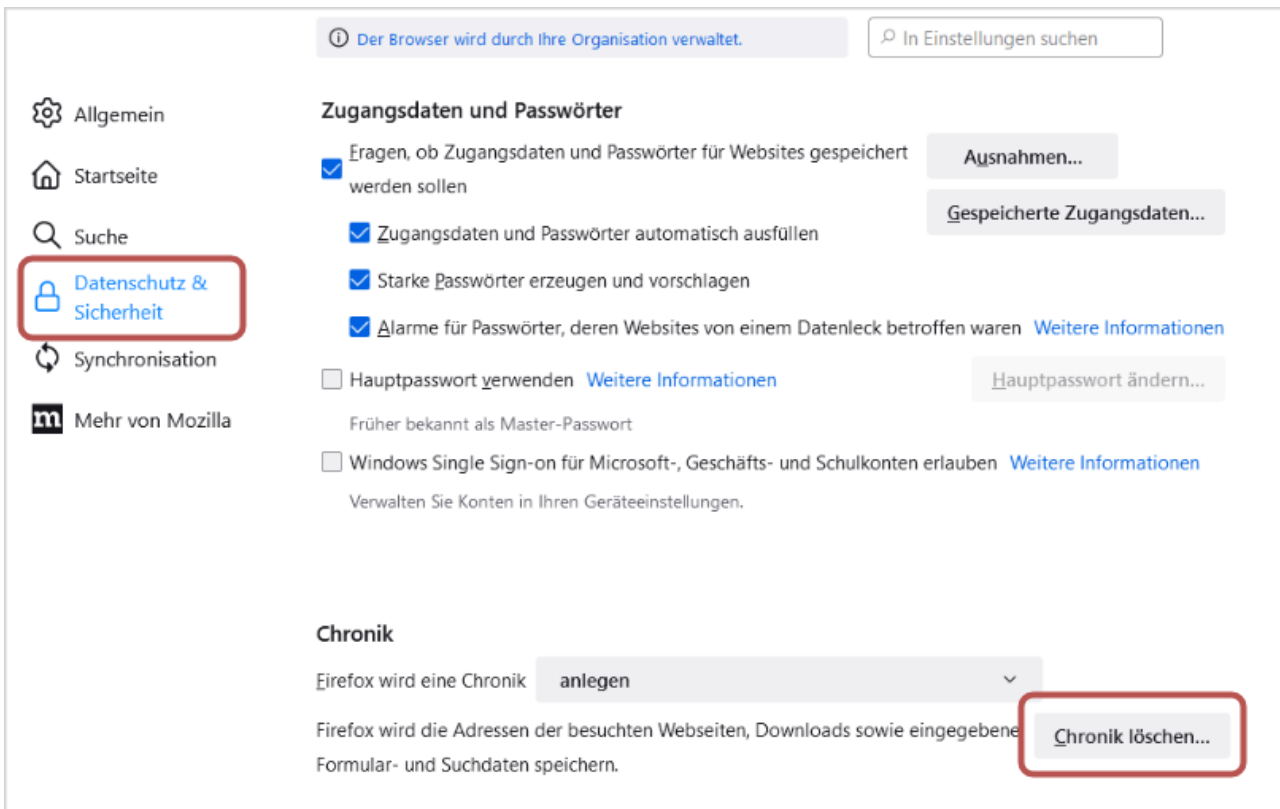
Der Browser wird durch Ihre Organisation verwaltet.

In Einstellungen suchen

Allgemein

Startseite

Suche

Datenschutz & Sicherheit

Synchronisation

Mehr von Mozilla

Zugangsdaten und Passwörter

Fragen, ob Zugangsdaten und Passwörter für Websites gespeichert werden sollen

Ausnahmen...

Gespeicherte Zugangsdaten...

Zugangsdaten und Passwörter automatisch ausfüllen

Starke Passwörter erzeugen und vorschlagen

Alarme für Passwörter, deren Websites von einem Datenleck betroffen waren Weitere Informationen

Hauptpasswort verwenden Weitere Informationen

Hauptpasswort ändern...

Früher bekannt als Master-Passwort

Windows Single Sign-on für Microsoft-, Geschäfts- und Schulkonten erlauben Weitere Informationen

Verwalten Sie Konten in Ihren Geräteeinstellungen.

Chronik

Firefox wird eine Chronik anlegen

Firefox wird die Adressen der besuchten Webseiten, Downloads sowie eingegebene Formular- und Suchdaten speichern.

Chronik löschen...